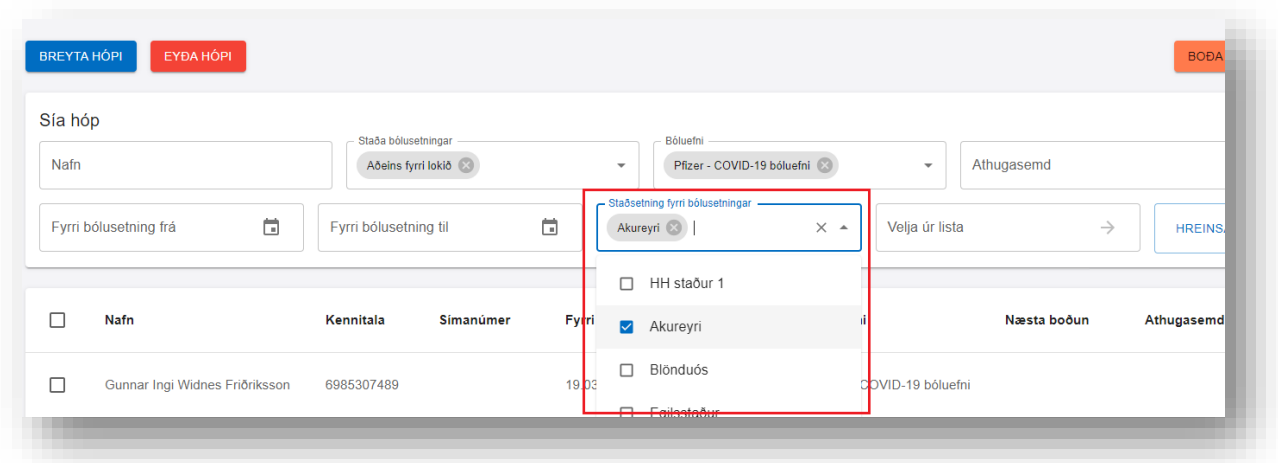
BREYTA HÓPI
EYÐA HÓPI
BOÐA

Sía hóp

Nafn
Staða bólusetningar
Aðeins fyrri lokið
Bóluefni
Pfizer - COVID-19 bóluefni
Athugasemd

Fyrri bólusetning frá
Fyrri bólusetning til
Staðsetning fyrri bólusetningar
Akureyri
Velja úr lista
HREINS

HH staður 1
Akureyri
Blönduós
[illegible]

| | Nafn | Kennitala | Símanúmer | Fyrri | | Næsta boðun | Athugasemd |
|---|---|---|---|---|---|---|---|
| | Gunnar Ingi Widnes Friðriksson | 6985307489 | | 19.03 | COVID-19 bóluefni | | |